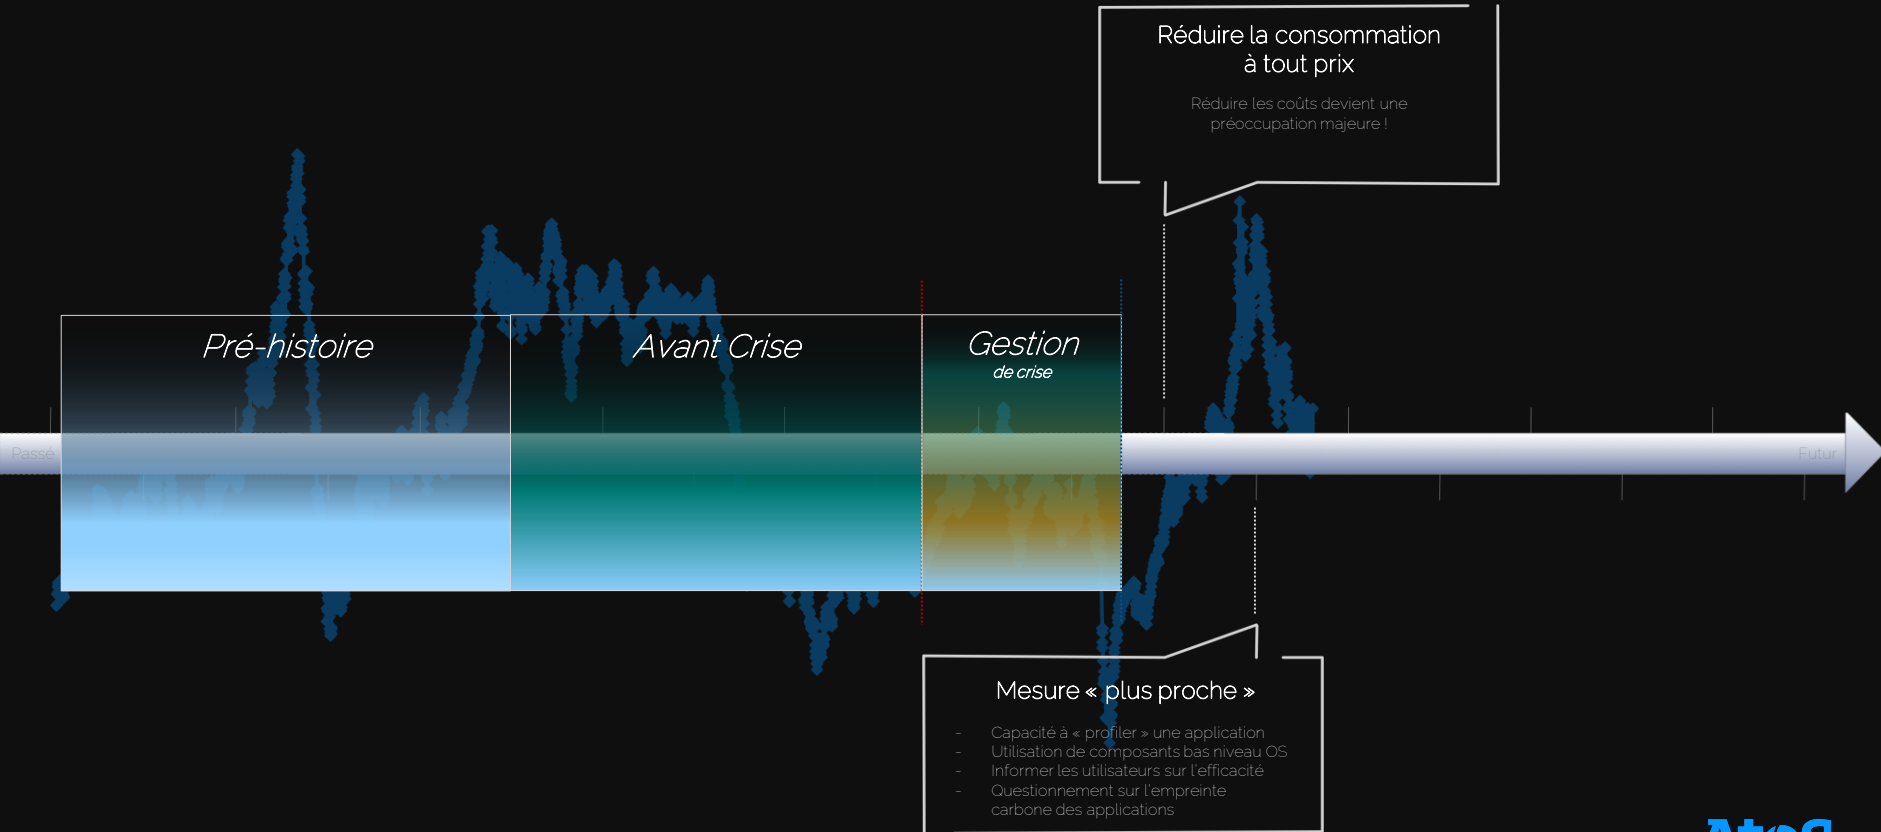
Réduire la consommation à tout prix

Réduire les coûts devient une préoccupation majeure !

Pré-histoire

Avant Crise

Gestion
de crise

Passé

Futur

Mesure « plus proche »

- Capacité à « profiler » une application
- Utilisation de composants bas niveau OS
- Informer les utilisateurs sur l'efficacité
- Questionnement sur l'empreinte carbone des applications